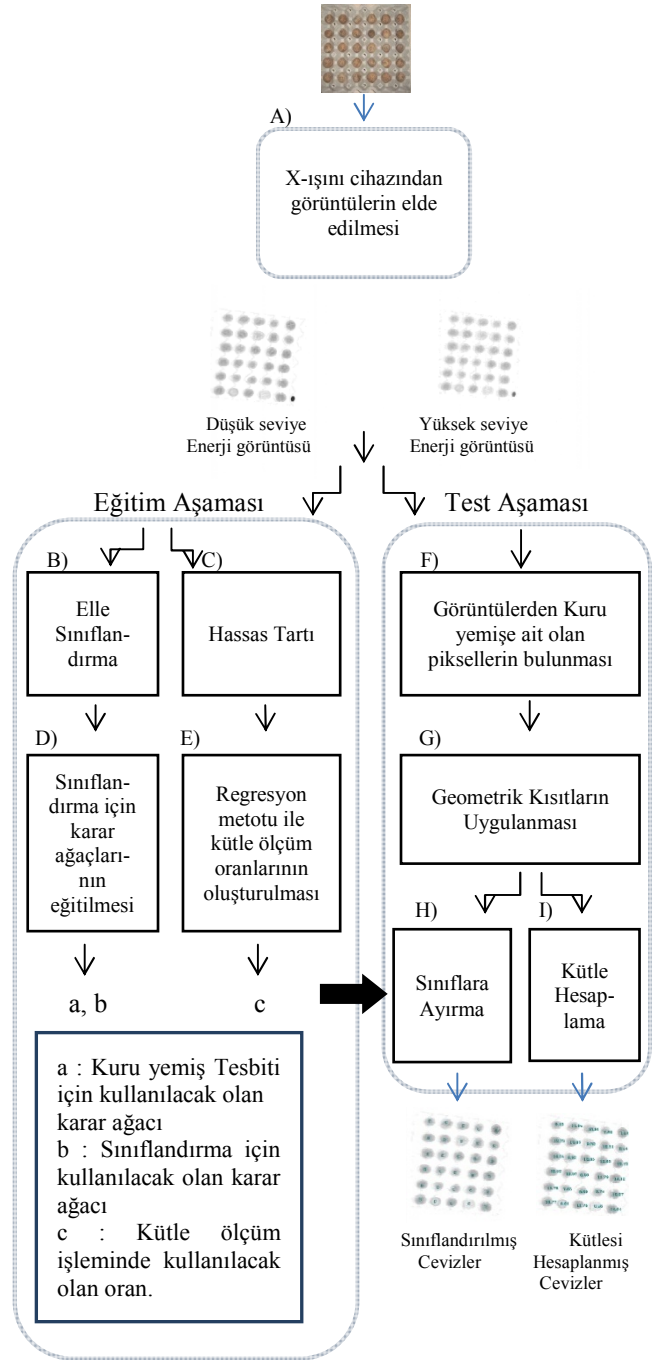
A)

X-ışını cihazından görüntülerin elde edilmesi

Düşük seviye Enerji görüntüsü

Yüksek seviye Enerji görüntüsü

Eğitim Aşaması

Test Aşaması

B)

C)

Elle Sınıflandırma

Hassas Tartı

D)

E)

Sınıflandırma için karar ağaçlarının eğitilmesi

Regresyon metotu ile kütle ölçüm oranlarının oluşturulması

a, b

c

a : Kuru yemiş Tesbiti için kullanılacak olan karar ağacı
b : Sınıflandırma için kullanılacak olan karar ağacı
c : Kütle ölçüm işleminde kullanılacak olan oran.

F)

Görüntülerden Kuru yemişe ait olan piksellerin bulunması

G)

Geometrik Kısıtların Uygulanması

H)

I)

Sınıflara Ayırma

Kütle Hesaplama

Sınıflandırılmış Cevizler

Kütlesi Hesaplanmış Cevizler